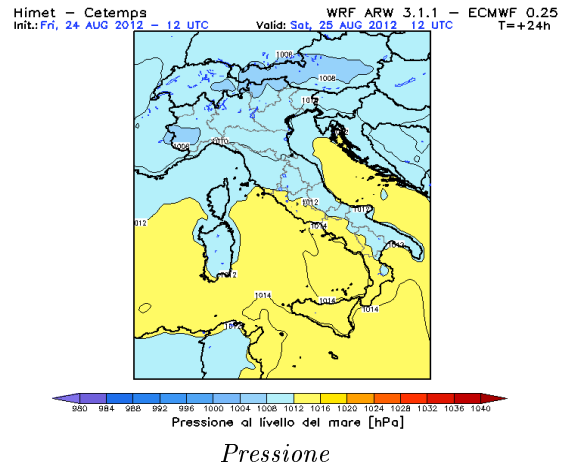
Himet – Cetemps
Init.: Fri, 24 AUG 2012 – 12 UTC

WRF ARW 3.1.1 – ECMWF 0.25
Valid: Sat, 25 AUG 2012 12 UTC T=+24h

1006
1008
1010
1006
1010
1012
1012
1012
1014
1012
1012
1014
1014
1014
1012

980 984 988 992 996 1000 1004 1008 1012 1016 1020 1024 1028 1032 1036 1040
Pressione al livello del mare [hPa]

Pressione